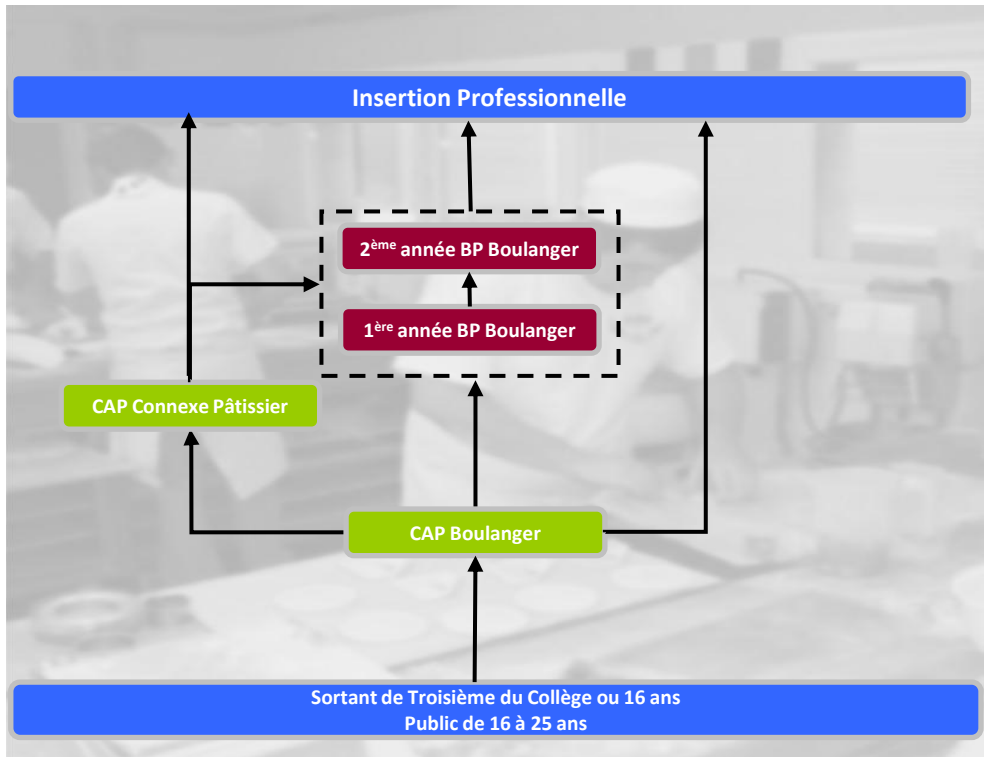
Insertion Professionnelle

2<sup>ème</sup> année BP Boulanger

1<sup>ère</sup> année BP Boulanger

CAP Connexe Pâtissier

CAP Boulanger

Sortant de Troisième du Collège ou 16 ans
Public de 16 à 25 ans